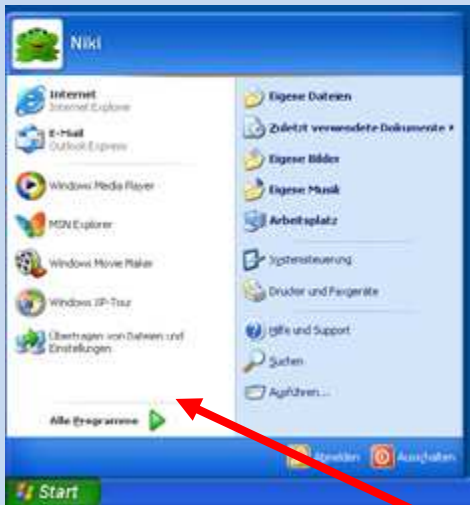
Niki

Internet
Internet Explorer

E-Mail
Outlook Express

Windows Media Player

MSN Explorer

Windows Movie Maker

Windows XP-Tour

Übertragen von Dateien und Einstellungen

Alle Programme

Eigene Dateien

Zuletzt verwendete Dokumente

Eigene Bilder

Eigene Musik

Arbeitsplatz

Systemsteuerung

Drucker und Faxgeräte

Hilfe und Support

Suchen

Ausführen...

Abmelden

Ausschalten

Start